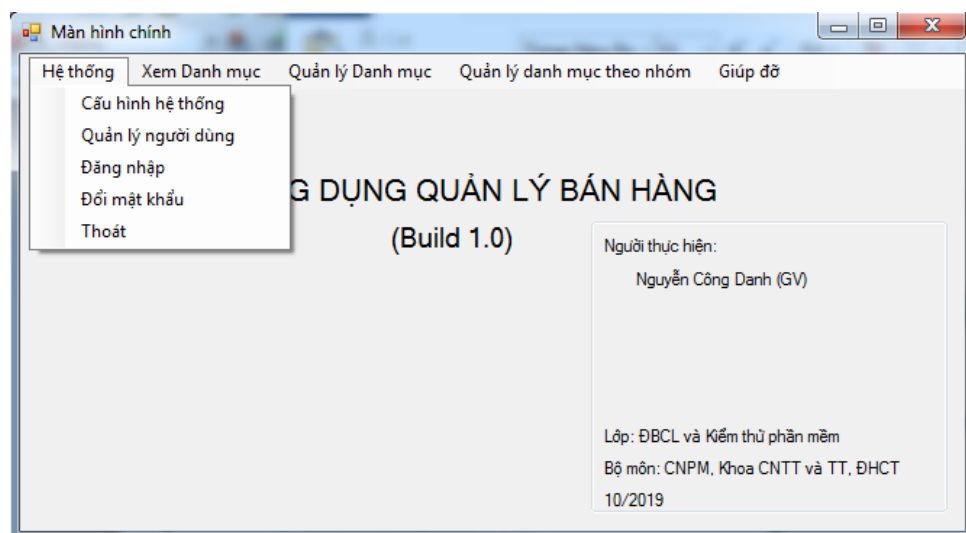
Màn hình chính

Hệ thống | Xem Danh mục | Quản lý Danh mục | Quản lý danh mục theo nhóm | Giúp đỡ

Cấu hình hệ thống
Quản lý người dùng
Đăng nhập
Đổi mật khẩu
Thoát

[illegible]G DỤNG QUẢN LÝ BÁN HÀNG

(Build 1.0)

Người thực hiện:

Nguyễn Công Danh (GV)

Lớp: ĐBCL và Kiểm thử phần mềm

Bộ môn: CNPM, Khoa CNTT và TT, ĐHCT

10/2019